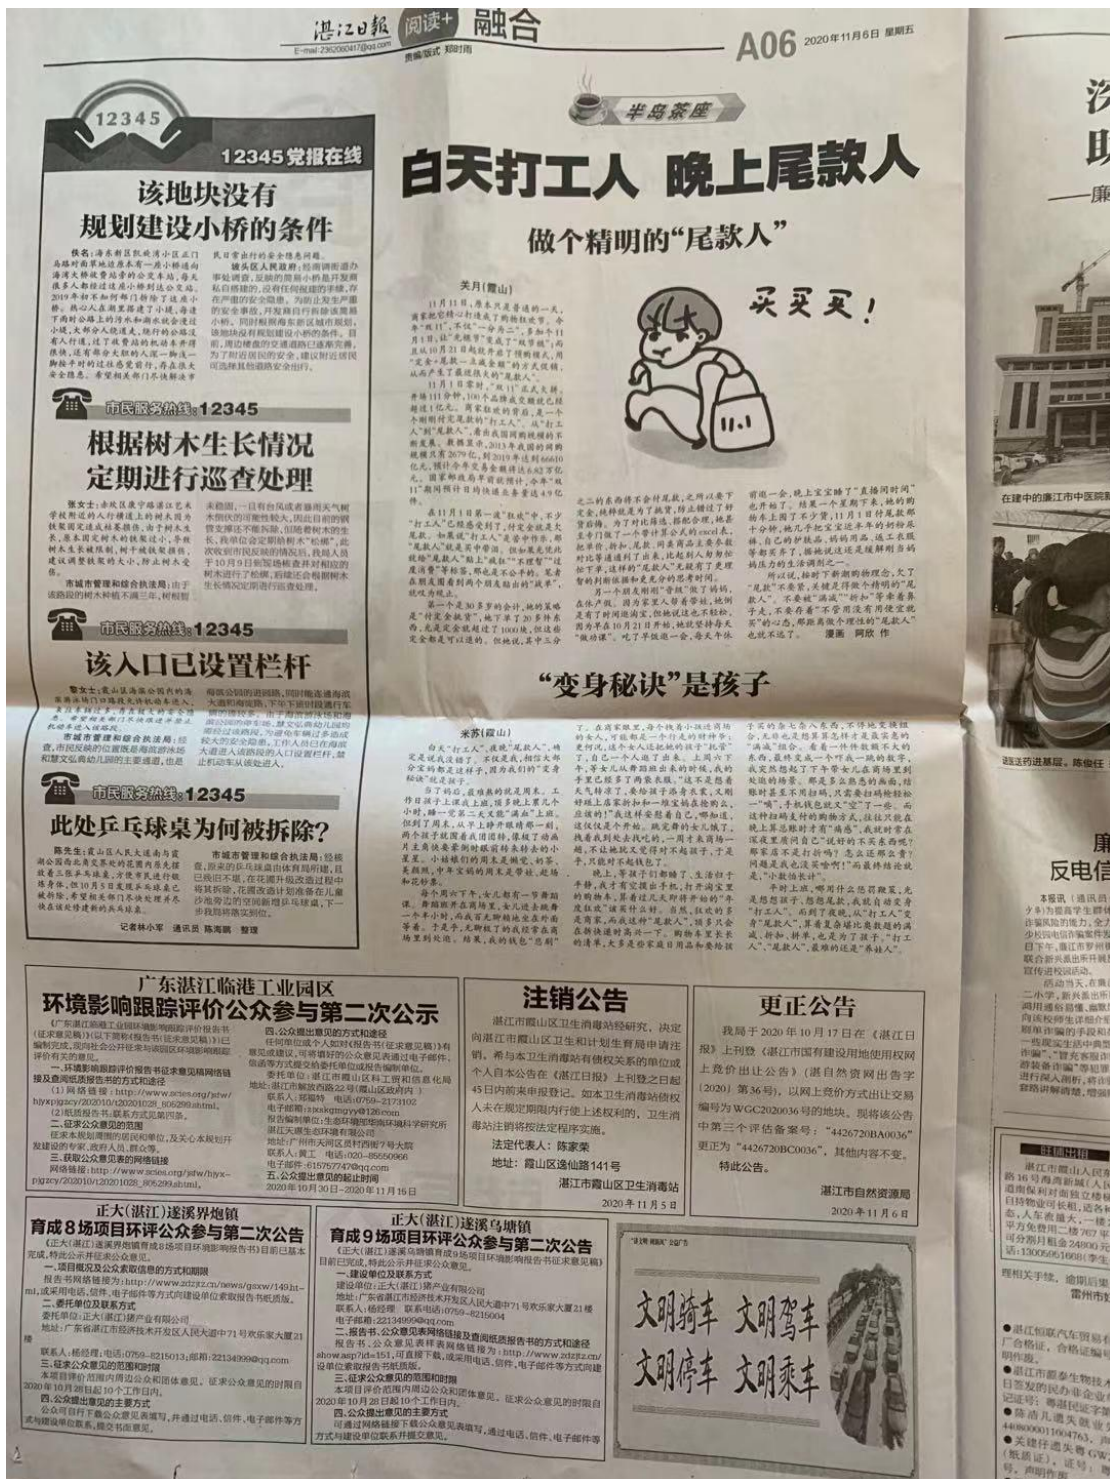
湛江日报 阅读+ 融合
E-mail:2360604​17@qq.com
责编/版式 郑时雨
A06 2020年11月6日 星期五

12345
12345党报在线
该地块没有规划建设小桥的条件

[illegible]

市民服务热线:12345
根据树木生长情况定期进行巡查处理

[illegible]

市民服务热线:12345
该入口已设置栏杆

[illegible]

市民服务热线:12345
此处乒乓球桌为何被拆除?

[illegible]

记者林小军 通讯员 陈海鹏 整理

半岛茶座
白天打工人 晚上尾款人
做个精明的"尾款人"

买买买!

关月(霞山)

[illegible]

漫画 阿欣 作

"变身秘诀"是孩子

米芾(霞山)

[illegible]

广东湛江临港工业园区
环境影响跟踪评价公众参与第二次公示

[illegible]

注销公告

湛江市霞山区卫生消毒站经研究,决定向湛江市霞山区卫生和计划生育局申请注销。希与本卫生消毒站有债权关系的单位或个人自本公告在《湛江日报》上刊登之日起45日内前来申报登记。如本卫生消毒站债权人未在规定期限内行使上述权利的,卫生消毒站将按法定程序实施。

法定代表人:陈家荣

地址:霞山区逸仙路141号

湛江市霞山区卫生消毒站
2020年11月5日

更正公告

我局于2020年10月17日在《湛江日报》上刊登《湛江市国有建设用地使用权网上竞价出让公告》(湛自然资网出告字(2020)第36号),以网上竞价方式出让安排编号为WGC2020036号的地块。现将该公告中第三个评估备案号:"4426720BA0036"更正为"4426720BC0036",其他内容不变。

特此公告。

湛江市自然资源局
2020年11月6日

正大(湛江)遂溪界炮镇
育成8场项目环评公众参与第二次公告

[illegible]

正大(湛江)遂溪乌塘镇
育成9场项目环评公众参与第二次公告

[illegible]

文明骑车 文明驾车
文明停车 文明乘车

在建中的廉江市中医院

廉
反电信

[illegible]